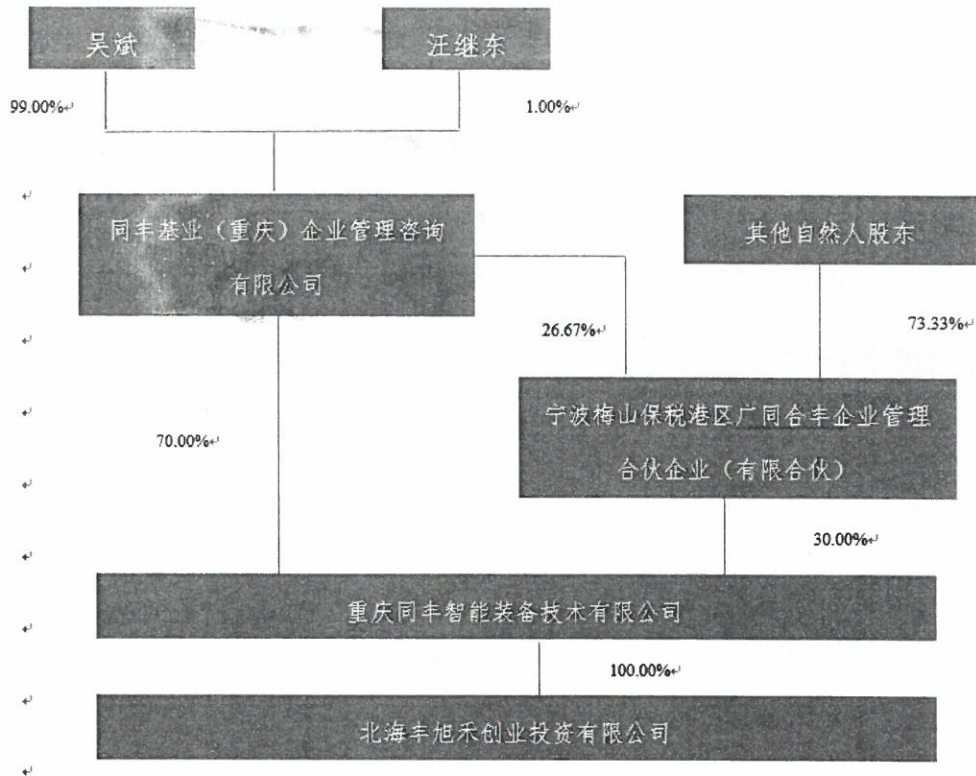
吴斌

汪继东

99.00%

1.00%

同丰基业（重庆）企业管理咨询有限公司

其他自然人股东

26.67%

73.33%

宁波梅山保税港区广同合丰企业管理合伙企业（有限合伙）

70.00%

30.00%

重庆同丰智能装备技术有限公司

100.00%

北海丰旭禾创业投资有限公司